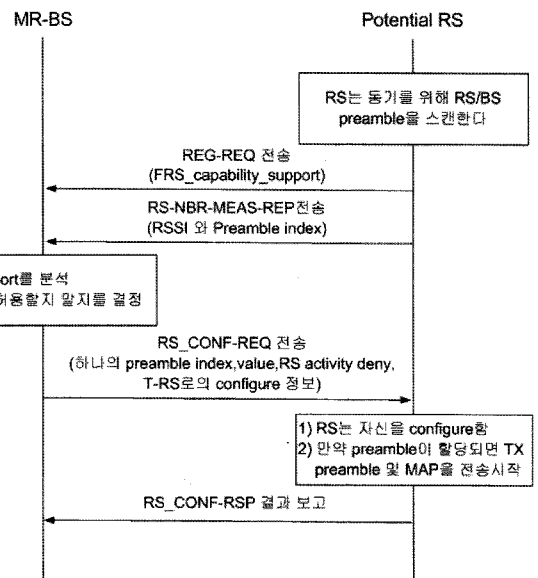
MR-BS

Potential RS

RS는 동기를 위해 RS/BS preamble을 스캔한다

REG-REQ 전송 (FRS_capability_support)

RS-NBR-MEAS-REP전송 (RSSI 와 Preamble index)

ort를 분석
허용할지 말지를 결정

RS_CONF-REQ 전송 (하나의 preamble index,value,RS activity deny, T-RS로의 configure 정보)

1) RS는 자신을 configure함
2) 만약 preamble이 할당되면 TX preamble 및 MAP을 전송시작

RS_CONF-RSP 결과 보고